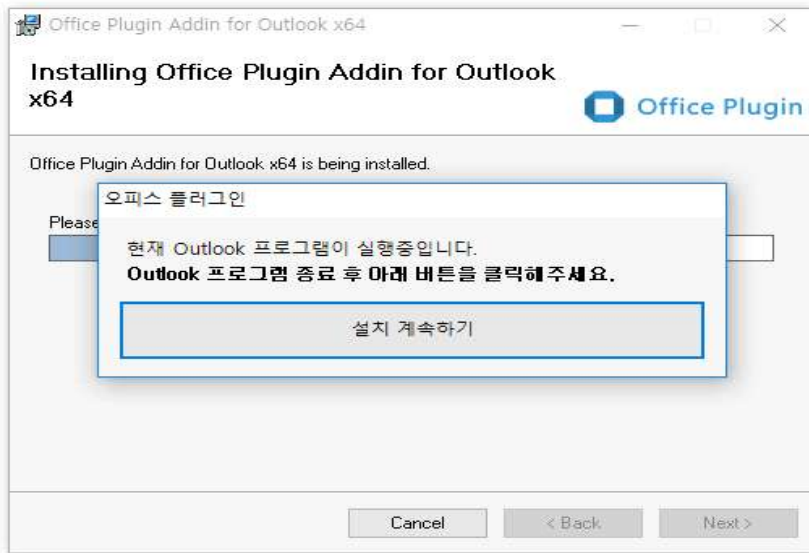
Office Plugin Addin for Outlook x64

Installing Office Plugin Addin for Outlook x64

Office Plugin

Office Plugin Addin for Outlook x64 is being installed.

Please

오피스 플러그인

현재 Outlook 프로그램이 실행중입니다.
Outlook 프로그램 종료 후 아래 버튼을 클릭해주세요.

설치 계속하기

Cancel

< Back

Next >